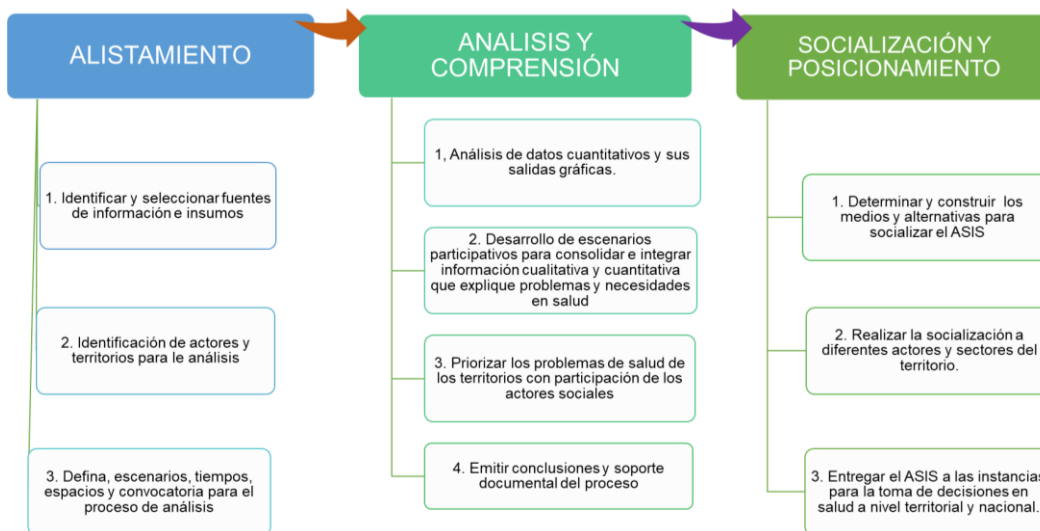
ALISTAMIENTO

1. Identificar y seleccionar fuentes de información e insumos

2. Identificación de actores y territorios para le análisis

3. Defina, escenarios, tiempos, espacios y convocatoria para el proceso de análisis

ANALISIS Y COMPRENSIÓN

1, Análisis de datos cuantitativos y sus salidas gráficas.

2. Desarrollo de escenarios participativos para consolidar e integrar información cualitativa y cuantitativa que explique problemas y necesidades en salud

3. Priorizar los problemas de salud de los territorios con participación de los actores sociales

4. Emitir conclusiones y soporte documental del proceso

SOCIALIZACIÓN Y POSICIONAMIENTO

1. Determinar y construir los medios y alternativas para socializar el ASIS

2. Realizar la socialización a diferentes actores y sectores del territorio.

3. Entregar el ASIS a las instancias para la toma de decisiones en salud a nivel territorial y nacional.